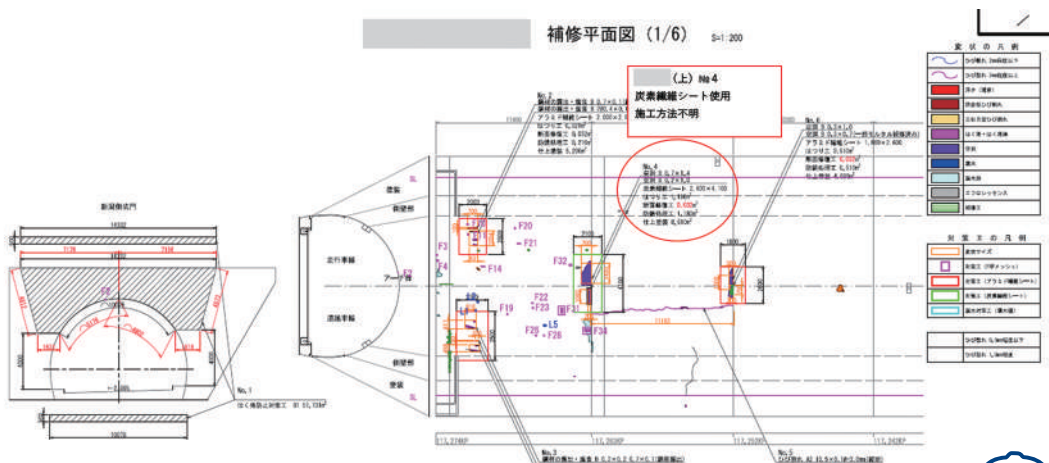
補修平面図（1/6）　S=1:200

（上）№４
炭素繊維シート使用
施工方法不明

変状の凡例
ひび割れ 3mm以上
ひび割れ 3mm未満
漏水（滲水）
鉄筋露出ひび割れ
うき・はく離
はく落・はく落跡
浮石
漏水
エフロレッセンス
補修工

対策工の凡例
変状サイズ
対策工（FRPメッシュ）
対策工（アラミド繊維シート）
対策工（炭素繊維シート）
漏水対策工（導水樋）
ひび割れ 0.3mm以下
ひび割れ 0.3mm以上

新潟側坑門
16332
10078

No.1
はく落防止対策工

No.2
No.3
No.4
炭素繊維シート 2.100×4.100
No.5
No.6

天端
肩部
側壁部
路肩
SL
走行車線
追越車線
アーチ部

F1
F2
F3
F4
F14
F19
F20
F21
F22
F23
F26
F28
F31
F32
F34
L5

11,274KP
11,282KP
11,290KP
11,242KP
11160